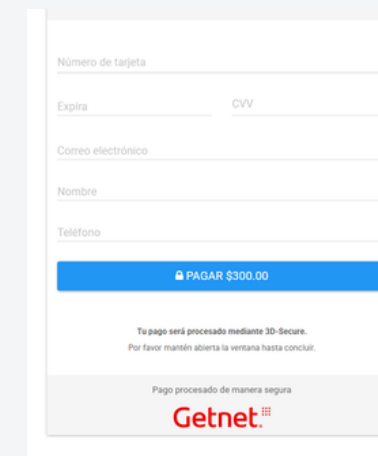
Número de tarjeta

Expira

CVV

Correo electrónico

Nombre

Teléfono

PAGAR $300.00

Tu pago será procesado mediante 3D-Secure.
Por favor mantén abierta la ventana hasta concluir.

Pago procesado de manera segura

Getnet